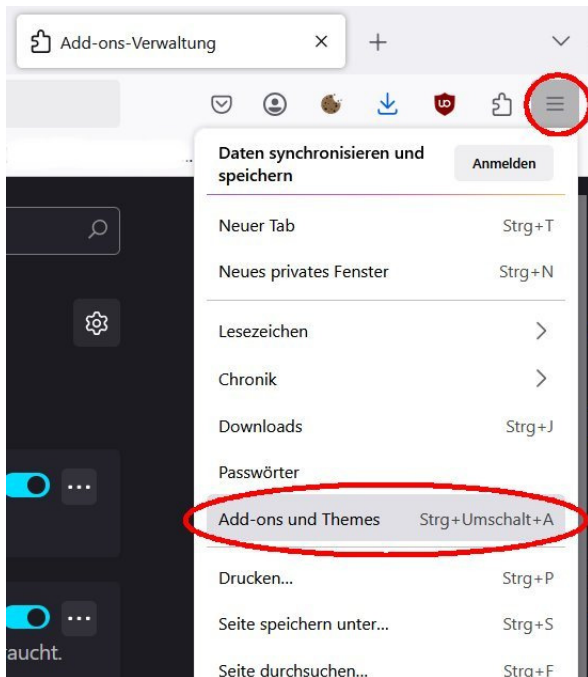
Add-ons-Verwaltung

Daten synchronisieren und speichern
Anmelden

Neuer Tab Strg+T
Neues privates Fenster Strg+N

Lesezeichen
Chronik
Downloads Strg+J
Passwörter
Add-ons und Themes Strg+Umschalt+A

Drucken... Strg+P
Seite speichern unter... Strg+S
Seite durchsuchen... Strg+F

aucht.